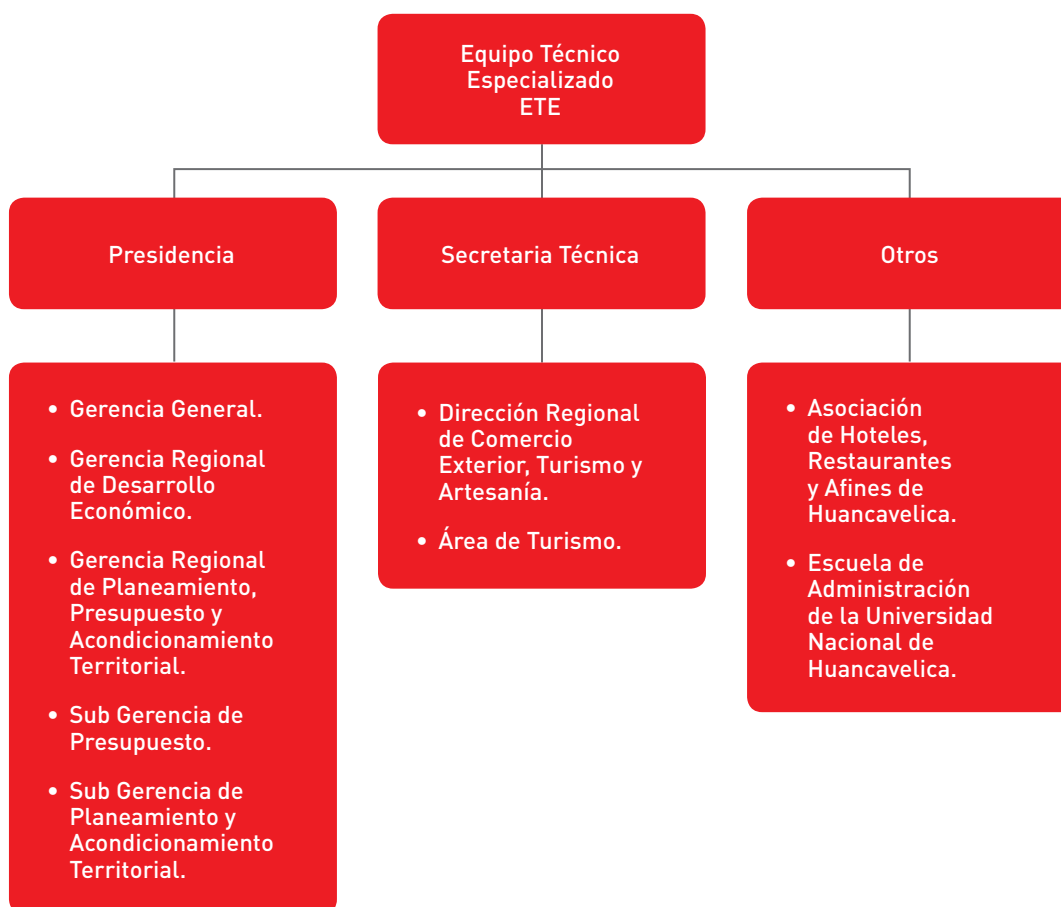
Equipo Técnico Especializado ETE

Presidencia

Secretaria Técnica

Otros

• Gerencia General.
• Gerencia Regional de Desarrollo Económico.
• Gerencia Regional de Planeamiento, Presupuesto y Acondicionamiento Territorial.
• Sub Gerencia de Presupuesto.
• Sub Gerencia de Planeamiento y Acondicionamiento Territorial.

• Dirección Regional de Comercio Exterior, Turismo y Artesanía.
• Área de Turismo.

• Asociación de Hoteles, Restaurantes y Afines de Huancavelica.
• Escuela de Administración de la Universidad Nacional de Huancavelica.